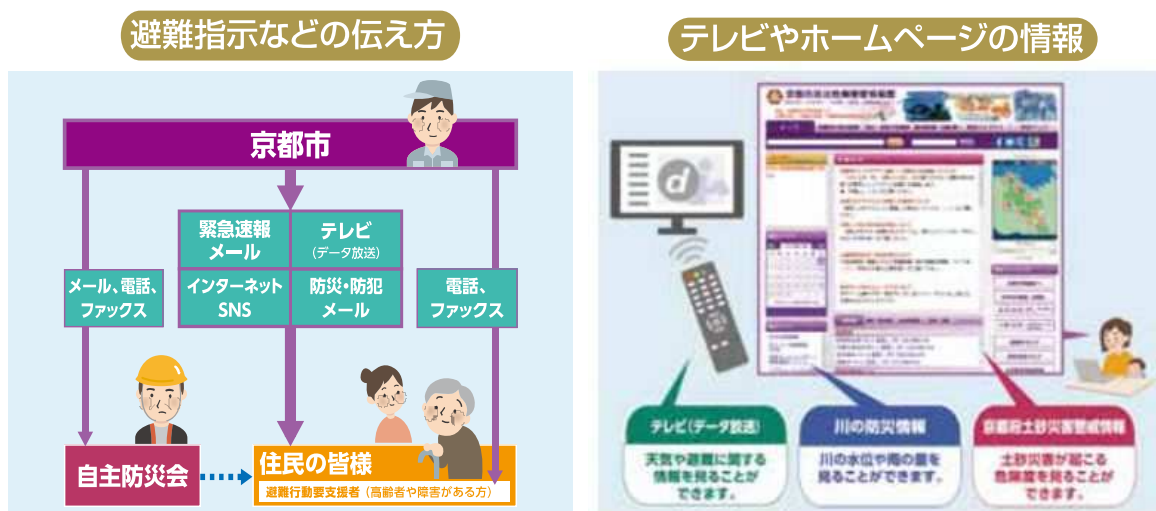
避難指示などの伝え方

京都市

メール、電話、ファックス

緊急速報メール

テレビ
（データ放送）

インターネット
SNS

防災・防犯メール

電話、ファックス

自主防災会

住民の皆様
避難行動要支援者（高齢者や障害がある方）

テレビやホームページの情報

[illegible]

テレビ（データ放送）
天気や避難に関する情報を見ることができます。

川の防災情報
川の水位や雨の量を見ることができます。

京都府土砂災害警戒情報
土砂災害が起こる危険度を見ることができます。